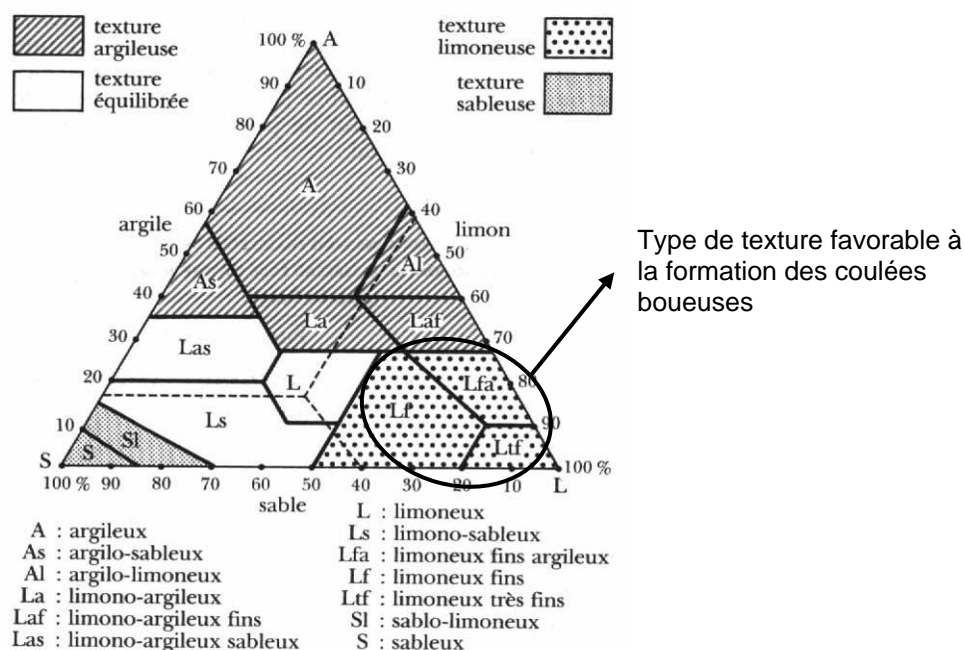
texture argileuse

texture équilibrée

texture limoneuse

texture sableuse

100 % A
90
80
70
60
50
40
30
20
10
S

10
20
30
40
50
60
70
80
90
100 %
L

argile
limon

100 % 90 80 70 60 50 40 30 20 10
sable

A
Al
As
La
Laf
Las
L
Lfa
Lf
Ls
Ltf
Sl
S

Type de texture favorable à la formation des coulées boueuses

A : argileux
As : argilo-sableux
Al : argilo-limoneux
La : limono-argileux
Laf : limono-argileux fins
Las : limono-argileux sableux

L : limoneux
Ls : limono-sableux
Lfa : limoneux fins argileux
Lf : limoneux fins
Ltf : limoneux très fins
Sl : sablo-limoneux
S : sableux